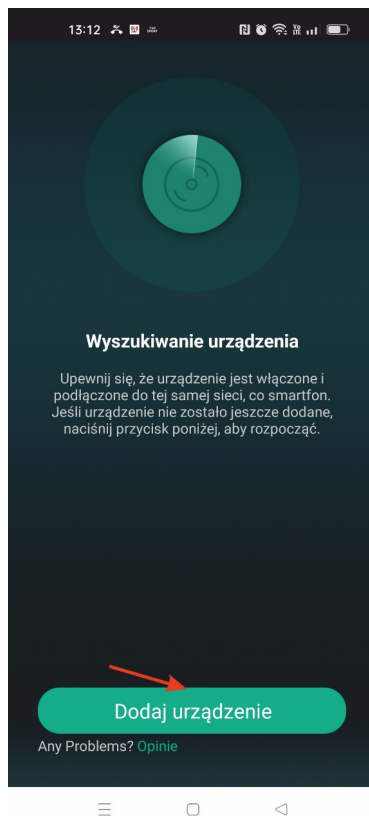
13:12

Wyszukiwanie urządzenia

Upewnij się, że urządzenie jest włączone i podłączone do tej samej sieci, co smartfon. Jeśli urządzenie nie zostało jeszcze dodane, naciśnij przycisk poniżej, aby rozpocząć.

Dodaj urządzenie

Any Problems? Opinie